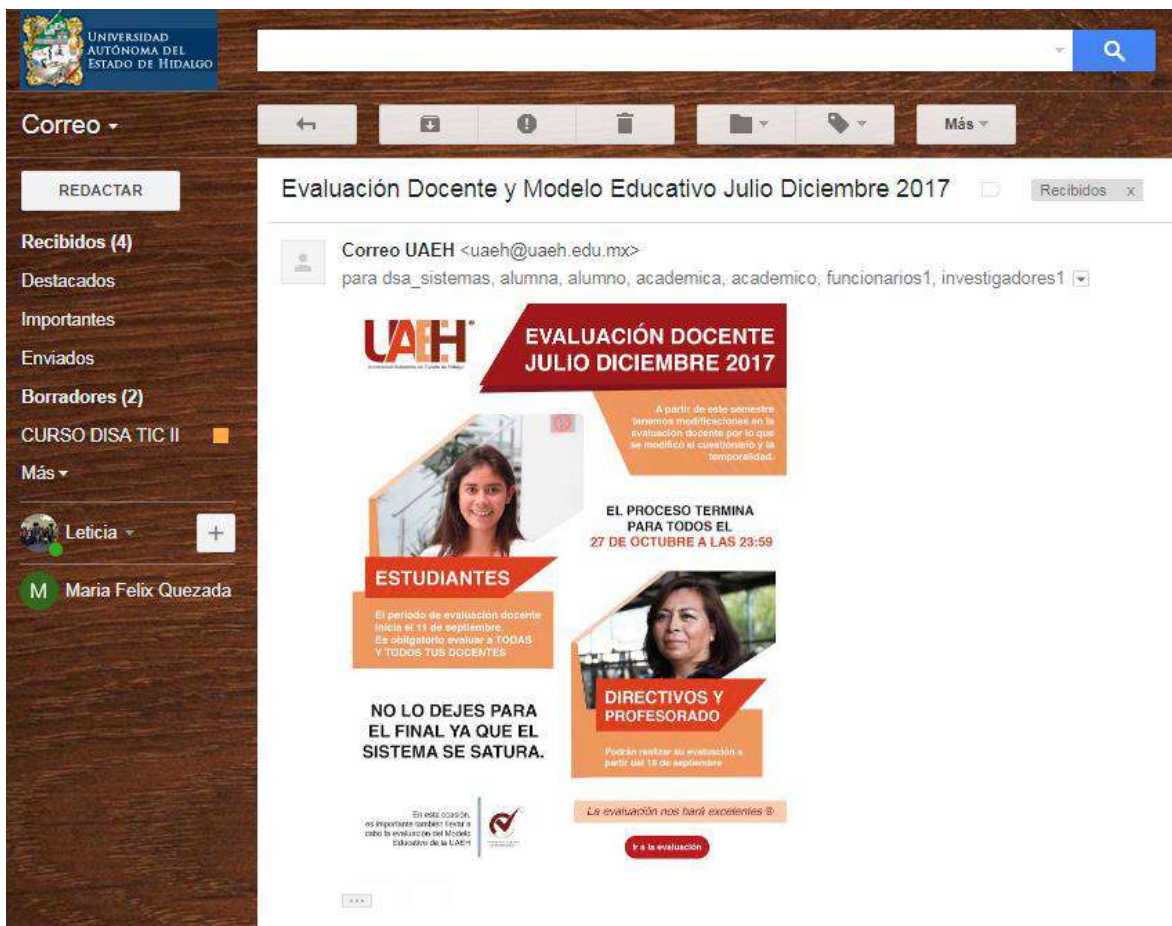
UNIVERSIDAD AUTÓNOMA DEL ESTADO DE HIDALGO

Correo

Más

REDACTAR

Recibidos (4)
Destacados
Importantes
Enviados
Borradores (2)
CURSO DISA TIC II
Más

Leticia

M Maria Felix Quezada

Evaluación Docente y Modelo Educativo Julio Diciembre 2017

Recibidos x

Correo UAEH <uaeh@uaeh.edu.mx>
para dsa_sistemas, alumna, alumno, academica, academico, funcionarios1, investigadores1

UAEH
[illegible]

EVALUACIÓN DOCENTE JULIO DICIEMBRE 2017

A partir de este semestre tenemos modificaciones en la evaluación docente por lo que se modificó el cuestionario y la temporalidad.

EL PROCESO TERMINA PARA TODOS EL 27 DE OCTUBRE A LAS 23:59

ESTUDIANTES

El periodo de evaluación docente inicia el 11 de septiembre. Es obligatorio evaluar a TODAS Y TODOS TUS DOCENTES

DIRECTIVOS Y PROFESORADO

Podrán realizar su evaluación a partir del 18 de septiembre

NO LO DEJES PARA EL FINAL YA QUE EL SISTEMA SE SATURA.

La evaluación nos hará excelentes ®

En esta ocasión, es importante también llevar a cabo la evaluación del Modelo Educativo de la UAEH

Ir a la evaluación